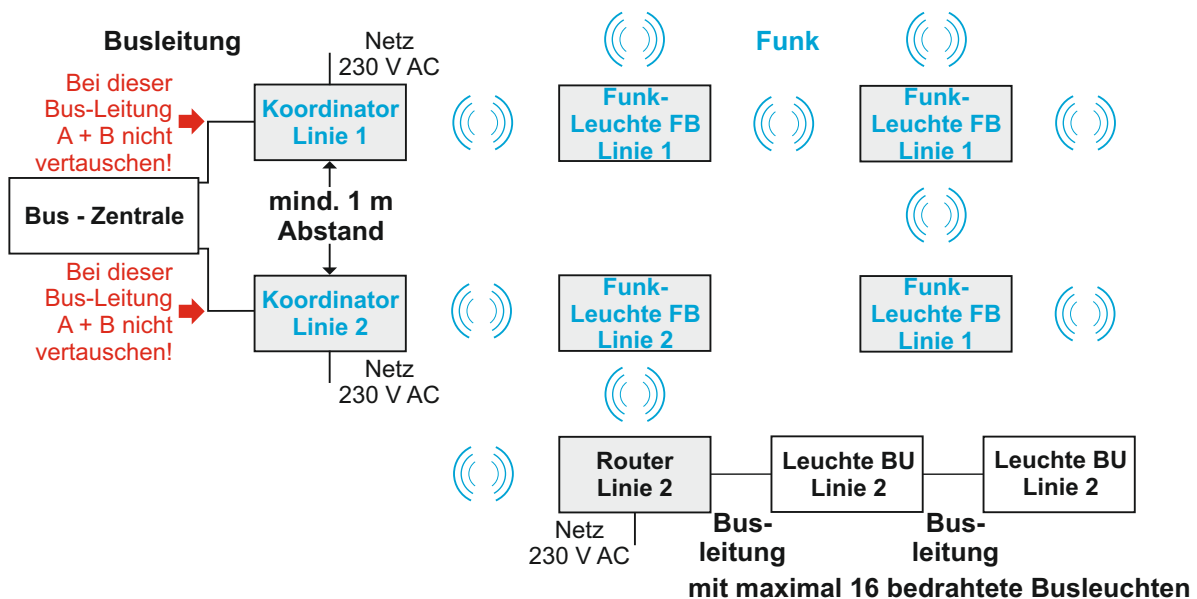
Busleitung

Netz
230 V AC

Funk

Bei dieser Bus-Leitung A + B nicht vertauschen!

Koordinator Linie 1

Funk-Leuchte FB Linie 1

Funk-Leuchte FB Linie 1

Bus - Zentrale

mind. 1 m Abstand

Bei dieser Bus-Leitung A + B nicht vertauschen!

Koordinator Linie 2

Funk-Leuchte FB Linie 2

Funk-Leuchte FB Linie 1

Netz
230 V AC

Router Linie 2

Leuchte BU Linie 2

Leuchte BU Linie 2

Netz
230 V AC

Busleitung

Busleitung

mit maximal 16 bedrahtete Busleuchten